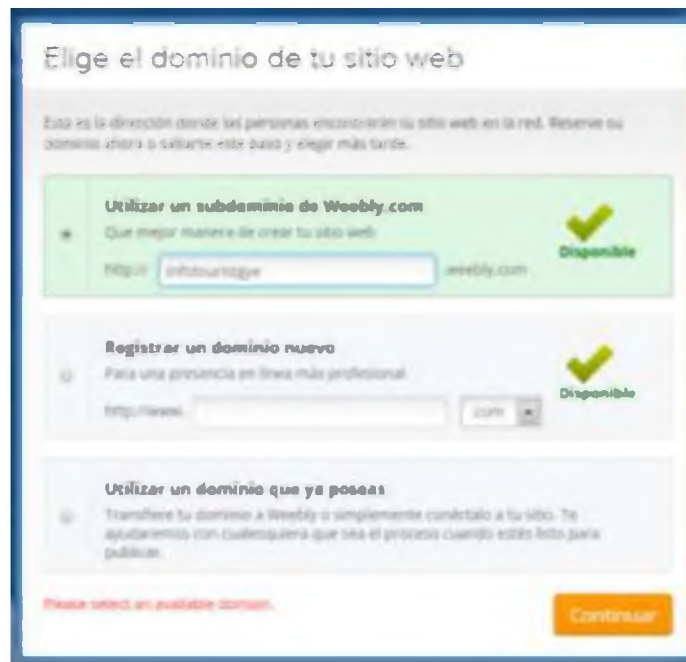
Elige el dominio de tu sitio web

Esto es la dirección donde las personas encontrarán tu sitio web en la red. Reserve su dominio ahora o saltarte este paso y elegir más tarde.

Utilizar un subdominio de Weebly.com
Que mejor manera de crear tu sitio web
http:// infotourismgye .weebly.com
Disponible

Registrar un dominio nuevo
Para una presencia en línea más profesional
http://www. .com
Disponible

Utilizar un dominio que ya poseas
Transfiere tu dominio a Weebly o simplemente conéctalo a tu sitio. Te ayudaremos con cualesquiera que sea el proceso cuando estés listo para publicar.

Please select an available domain.

Continuar